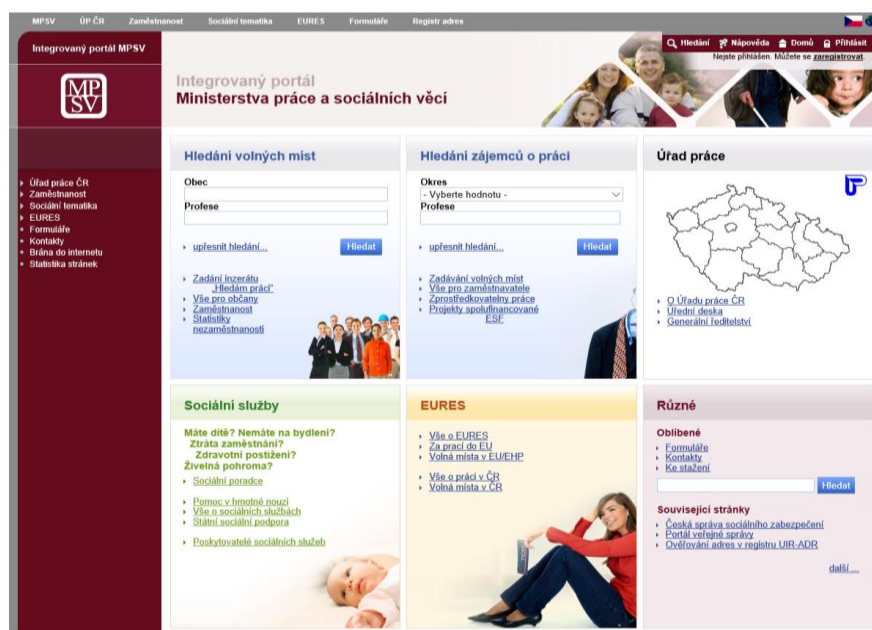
MPSV ÚP ČR Zaměstnanost Sociální tematika EURES Formuláře Registr adres

Integrovaný portál MPSV

Hledání Nápověda Domů Přihlásit
Nejste přihlášen. Můžete se zaregistrovat.

MP SV

Integrovaný portál
Ministerstva práce a sociálních věcí

Úřad práce ČR
Zaměstnanost
Sociální tematika
EURES
Formuláře
Kontakty
Brána do internetu
Statistika stránek

Hledání volných míst

Obec

Profese

upřesnit hledání...

Hledat

Zadání inzerátu „Hledám práci"
Vše pro občany
Zaměstnanost
Statistiky nezaměstnanosti

Hledání zájemců o práci

Okres
- Vyberte hodnotu -
Profese

upřesnit hledání...

Hledat

Zadávání volných míst
Vše pro zaměstnavatele
Zprostředkovatelny práce
Projekty spolufinancované ESF

Úřad práce

O Úřadu práce ČR
Úřední deska
Generální ředitelství

Sociální služby

Máte dítě? Nemáte na bydlení?
Ztráta zaměstnání?
Zdravotní postižení?
Živelná pohroma?

Sociální poradce

Pomoc v hmotné nouzi
Vše o sociálních službách
Státní sociální podpora

Poskytovatelé sociálních služeb

EURES

Vše o EURES
Za prací do EU
Volná místa v EU/EHP

Vše o práci v ČR
Volná místa v ČR

Různé

Oblíbené
Formuláře
Kontakty
Ke stažení

Hledat

Související stránky
Česká správa sociálního zabezpečení
Portál veřejné správy
Ověřování adres v registru UIR-ADR

další ...